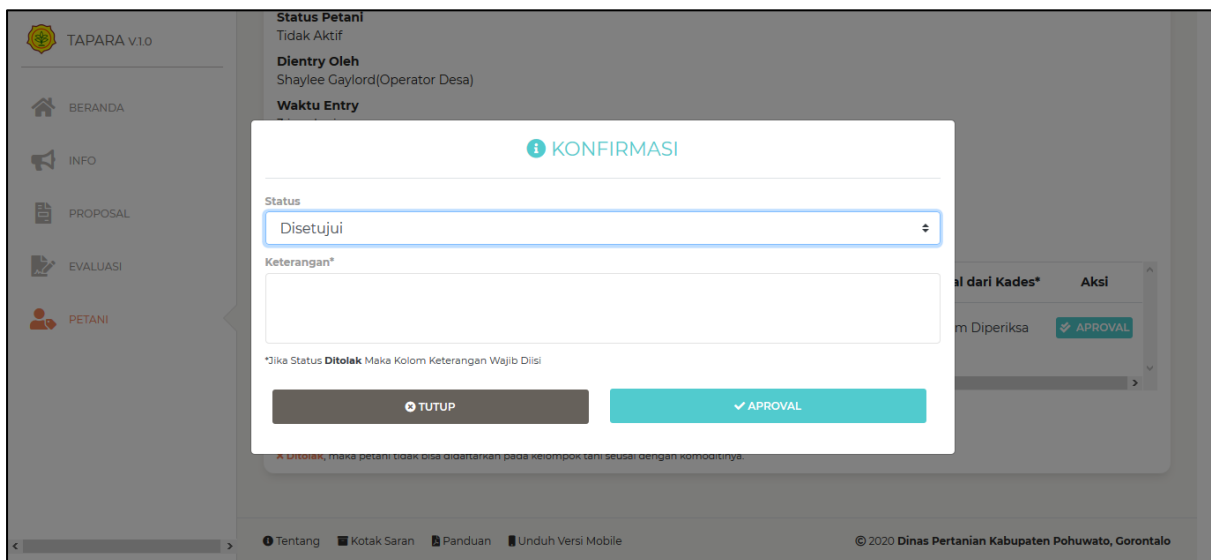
TAPARA V.1.0

BERANDA

INFO

PROPOSAL

EVALUASI

PETANI

Status Petani
Tidak Aktif

Dientry Oleh
Shaylee Gaylord(Operator Desa)

Waktu Entry

KONFIRMASI

Status

Disetujui

Keterangan*

*Jika Status **Ditolak** Maka Kolom Keterangan Wajib Diisi

TUTUP

APROVAL

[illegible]al dari Kades*

Aksi

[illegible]m Diperiksa

APROVAL

Ditolak, maka petani tidak bisa didaftarkan pada kelompok tani sesuai dengan komoditinya.

Tentang Kotak Saran Panduan Unduh Versi Mobile

© 2020 Dinas Pertanian Kabupaten Pohuwato, Gorontalo